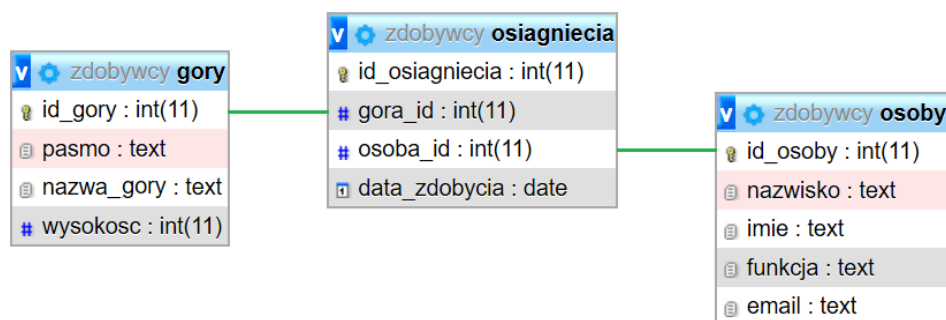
zdobywcy gory
id_gory : int(11)
pasmo : text
nazwa_gory : text
wysokosc : int(11)

zdobywcy osiagniecia
id_osiagniecia : int(11)
gora_id : int(11)
osoba_id : int(11)
data_zdobycia : date

zdobywcy osoby
id_osoby : int(11)
nazwisko : text
imie : text
funkcja : text
email : text